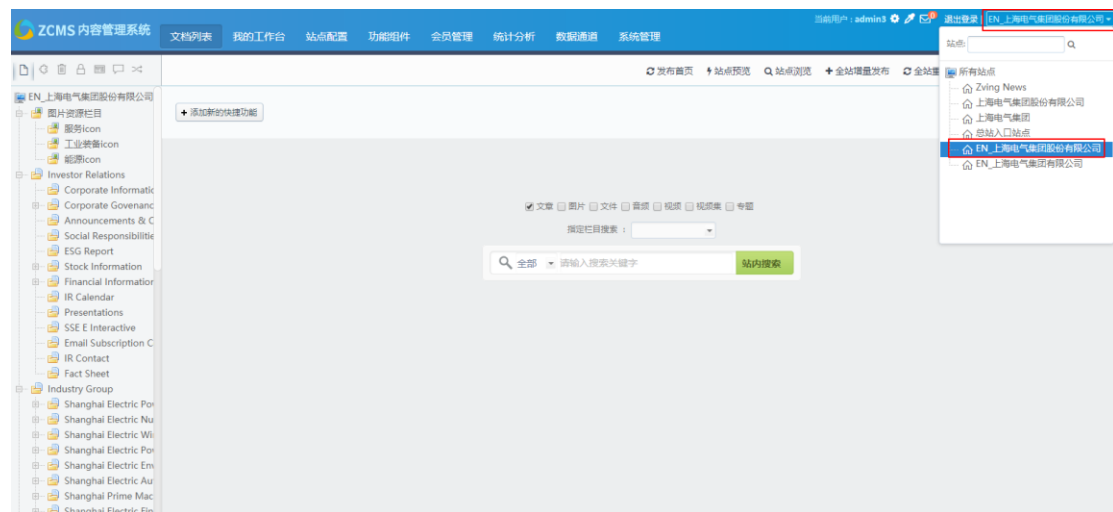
ZCMS 内容管理系统 文档列表 我的工作台 站点配置 功能组件 会员管理 统计分析 数据通道 系统管理

当前用户：admin3 退出登录 EN_上海电气集团股份有限公司

站点：

所有站点
Zving News
上海电气集团股份有限公司
上海电气集团
总站入口站点
EN_上海电气集团股份有限公司
EN_上海电气集团有限公司

发布首页 站点预览 站点浏览 全站增量发布 全站

EN_上海电气集团股份有限公司
图片资源栏目
服务icon
工业装备icon
能源icon
Investor Relations
Corporate Informatic
Corporate Govenanc
Announcements & C
Social Responsibilitie
ESG Report
Stock Information
Financial Information
IR Calendar
Presentations
SSE E Interactive
Email Subscription C
IR Contact
Fact Sheet
Industry Group
Shanghai Electric Po
Shanghai Electric Nu
Shanghai Electric Wi
Shanghai Electric Po
Shanghai Electric Em
Shanghai Electric Au
Shanghai Prime Mac
Shanghai Electric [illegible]

+ 添加新的快捷功能

文章 图片 文件 音频 视频 视频集 专题

指定栏目搜索：

全部 请输入搜索关键字 站内搜索